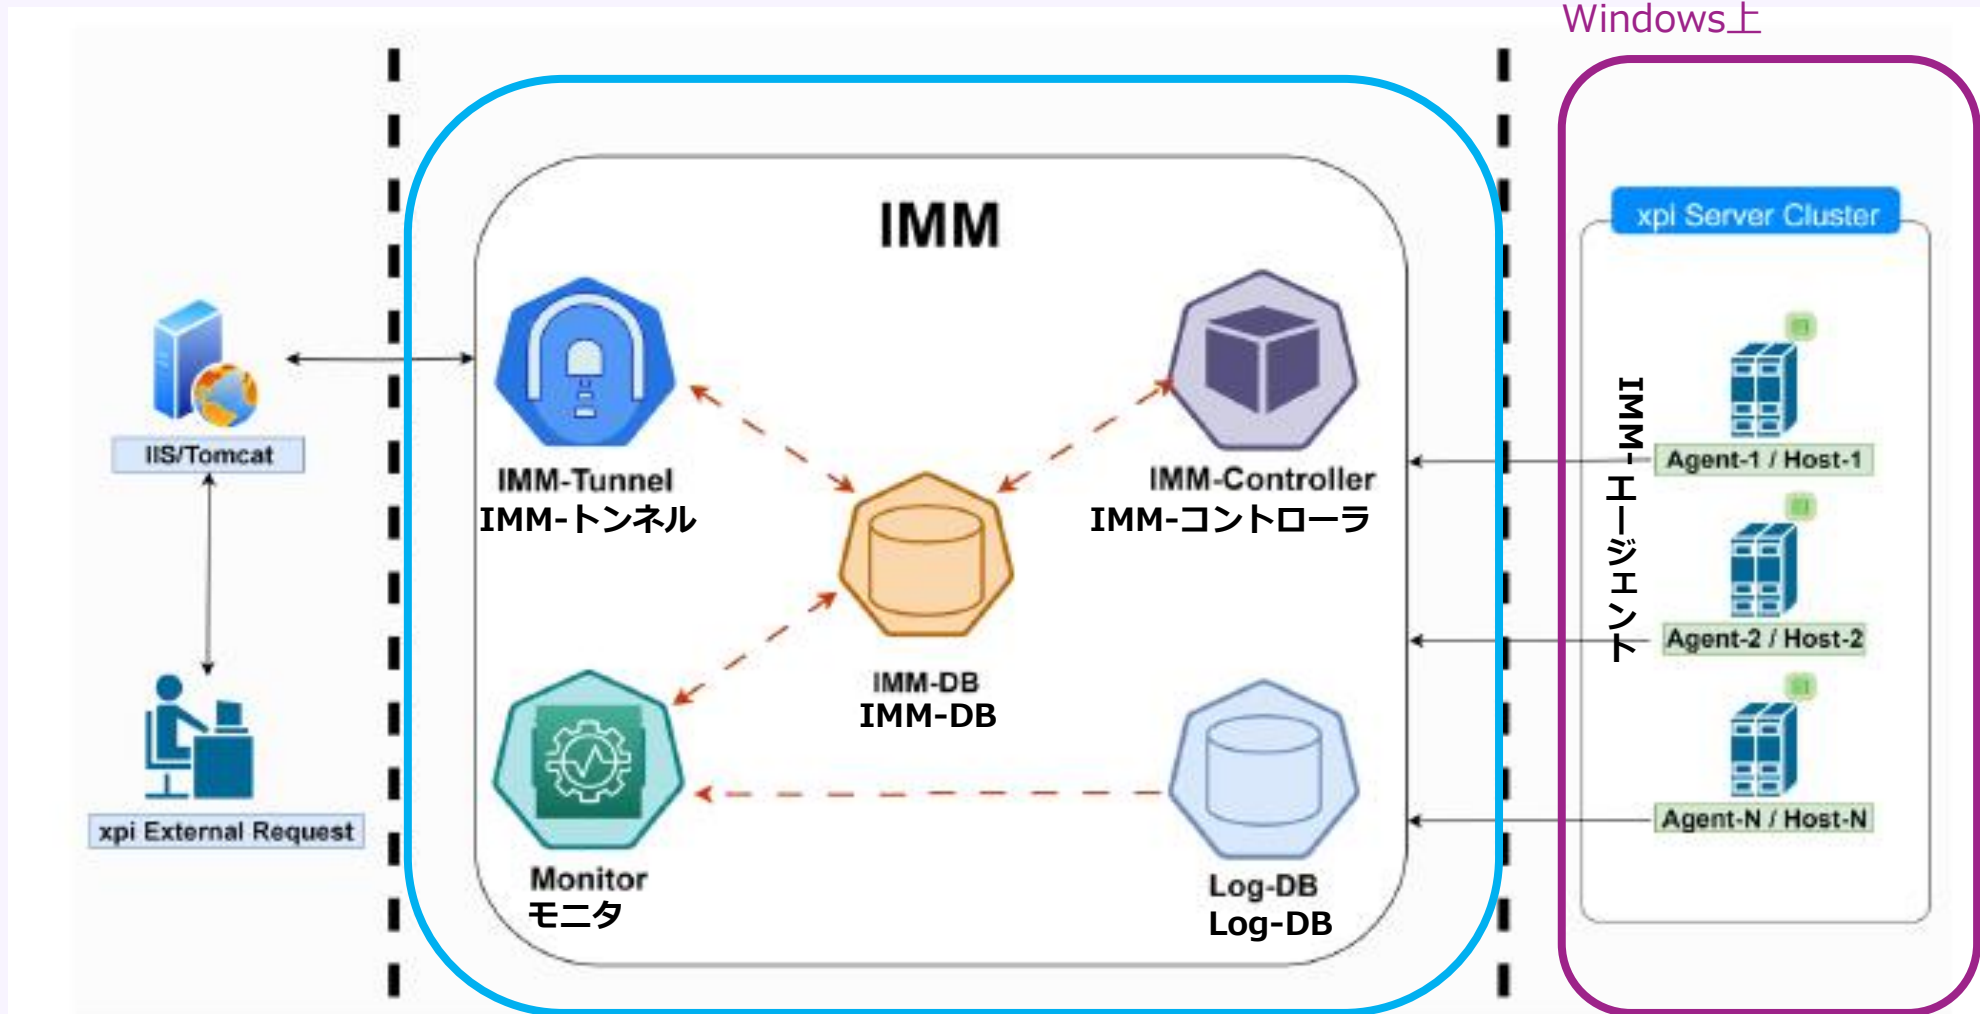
Windows上

IMM

IIS/Tomcat

xpi External Request

IMM-Tunnel
IMM-トンネル

IMM-Controller
IMM-コントローラ

IMM-DB
IMM-DB

Monitor
モニタ

Log-DB
Log-DB

xpi Server Cluster

IMM-エージェント

Agent-1 / Host-1

Agent-2 / Host-2

Agent-N / Host-N